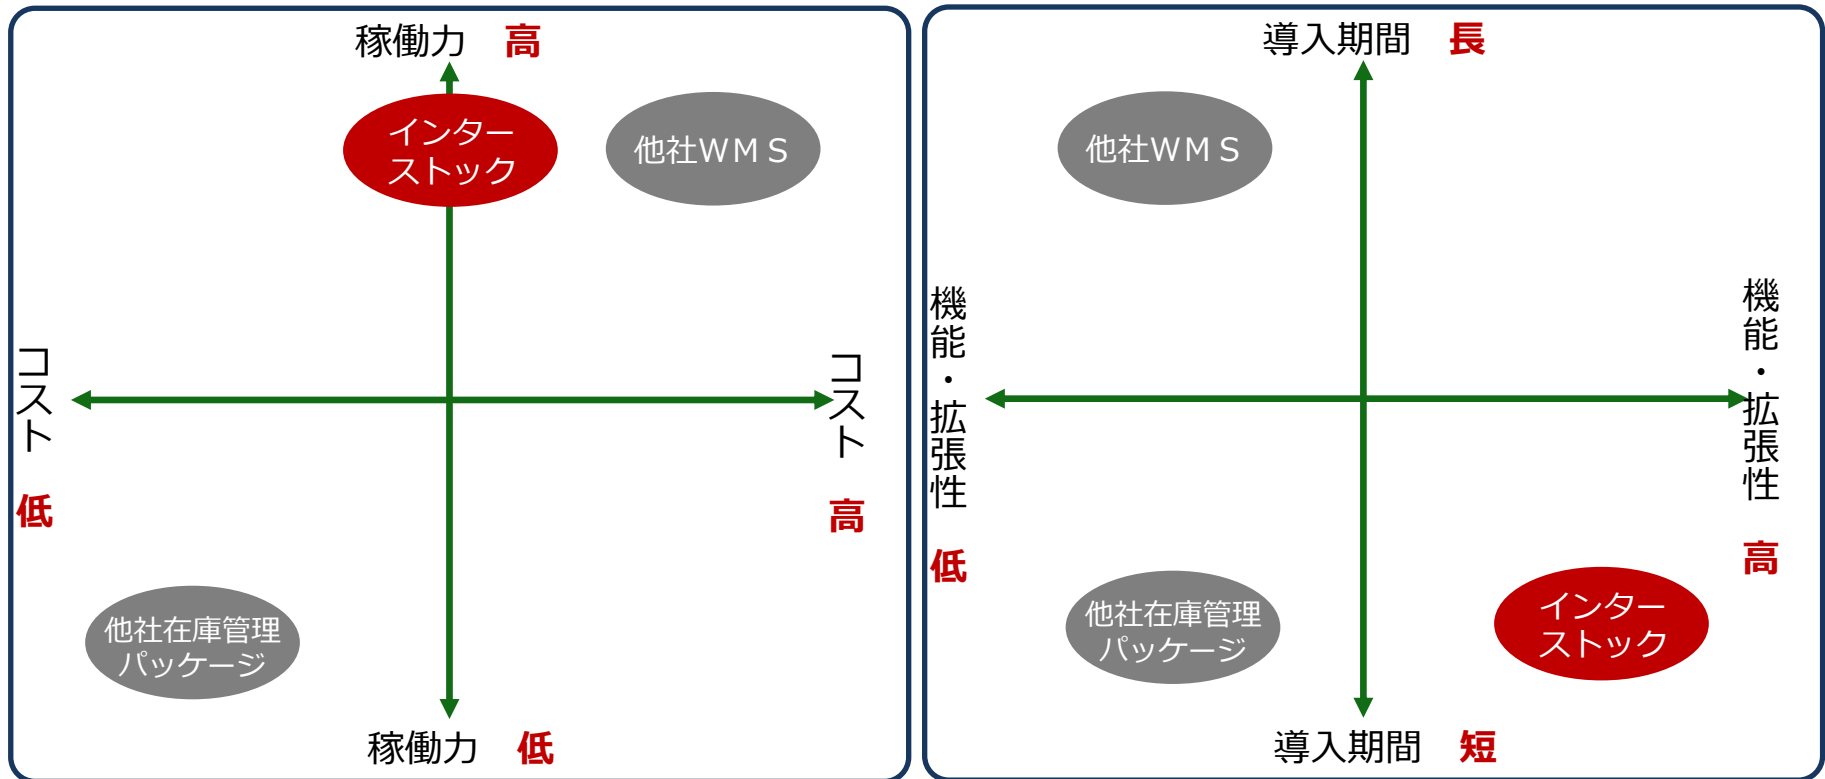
稼働力 高

インターストック

他社WMS

コスト 低

コスト 高

他社在庫管理パッケージ

稼働力 低

導入期間 長

他社WMS

機能・拡張性 低

機能・拡張性 高

他社在庫管理パッケージ

インターストック

導入期間 短